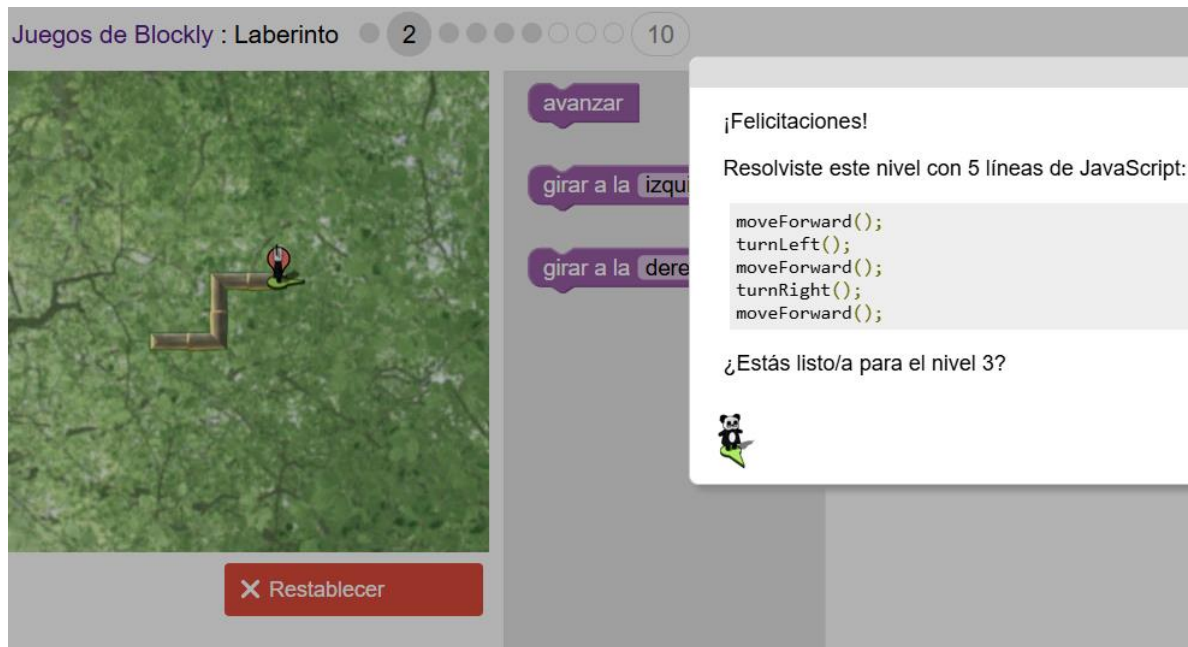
Juegos de Blockly : Laberinto 2 10

avanzar

girar a la izqui

girar a la dere

¡Felicitaciones!

Resolviste este nivel con 5 líneas de JavaScript:

moveForward();
turnLeft();
moveForward();
turnRight();
moveForward();

¿Estás listo/a para el nivel 3?

✕ Restablecer